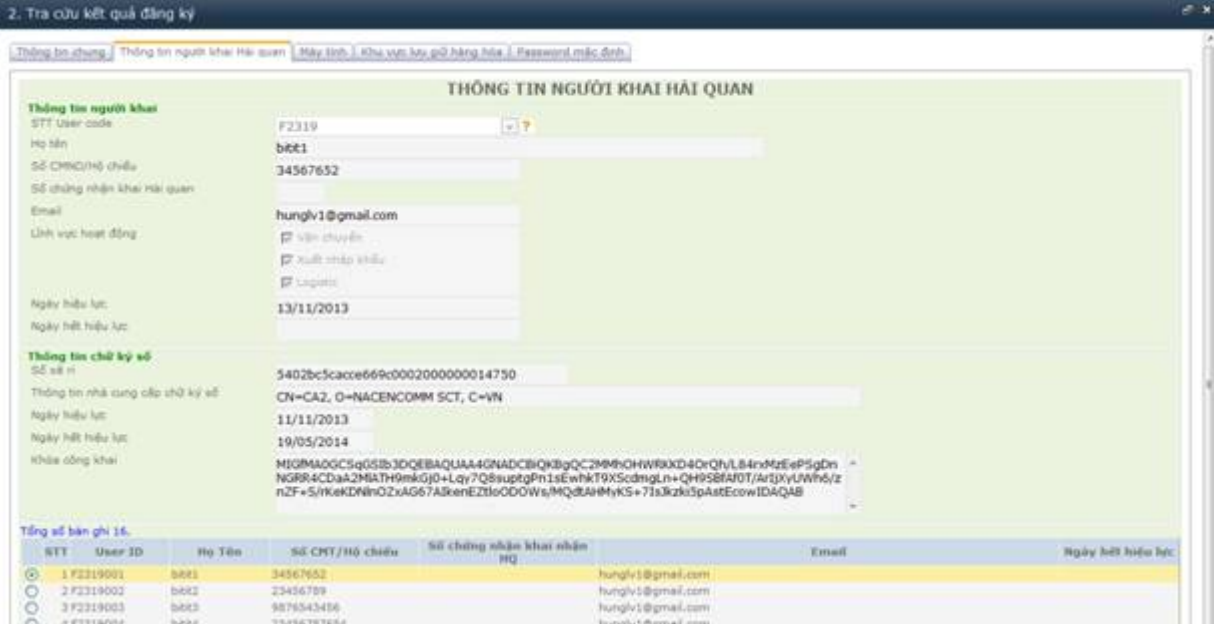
2. Tra cứu kết quả đăng ký

Thông tin chung | Thông tin người khai Hải quan | Máy tính | Khu vực lưu giữ hàng hóa | Password mặc định

THÔNG TIN NGƯỜI KHAI HẢI QUAN

Thông tin người khai
STT User code F2319 ?
Họ tên bibt1
Số CMND/Hộ chiếu 34567652
Số chứng nhận khai Hải quan
Email hunglv1@gmail.com
Lĩnh vực hoạt động
Vận chuyển
Xuất nhập khẩu
Logistic
Ngày hiệu lực 13/11/2013
Ngày hết hiệu lực

Thông tin chữ ký số
Số sê ri 5402bc5cacce669c0002000000014750
Thông tin nhà cung cấp chữ ký số CN=CA2, O=NACENCOMM SCT, C=VN
Ngày hiệu lực 11/11/2013
Ngày hết hiệu lực 19/05/2014
Khóa công khai MIGfMA0GCSqGSIb3DQEBAQUAA4GNADCBiQKBgQC2MMhOHWRKXD4OrQh/L84rxMzEePSgDnNGRR4CDaA2MIATH9mkGj0+Lqy7Q8suptgPn1sEwhkT9XScdmgLn+QH9SBfAf0T/ArIjXyUWh6/znZF+S/rKeKDNlnOZxAG67AlkenEZtloODOWs/MQdtAHMyKS+7Is3kzki5pAstEcowIDAQAB

Tổng số bản ghi 16.

| STT | User ID | Họ Tên | Số CMT/Hộ chiếu | Số chứng nhận khai nhận HQ | Email | Ngày hết hiệu lực |
|---|---|---|---|---|---|---|
| 1 | F2319001 | bibt1 | 34567652 | | hunglv1@gmail.com | |
| 2 | F2319002 | bibt2 | 23456789 | | hunglv1@gmail.com | |
| 3 | F2319003 | bibt3 | 9876543456 | | hunglv1@gmail.com | |
| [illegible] | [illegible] | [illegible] | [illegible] | | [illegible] | |